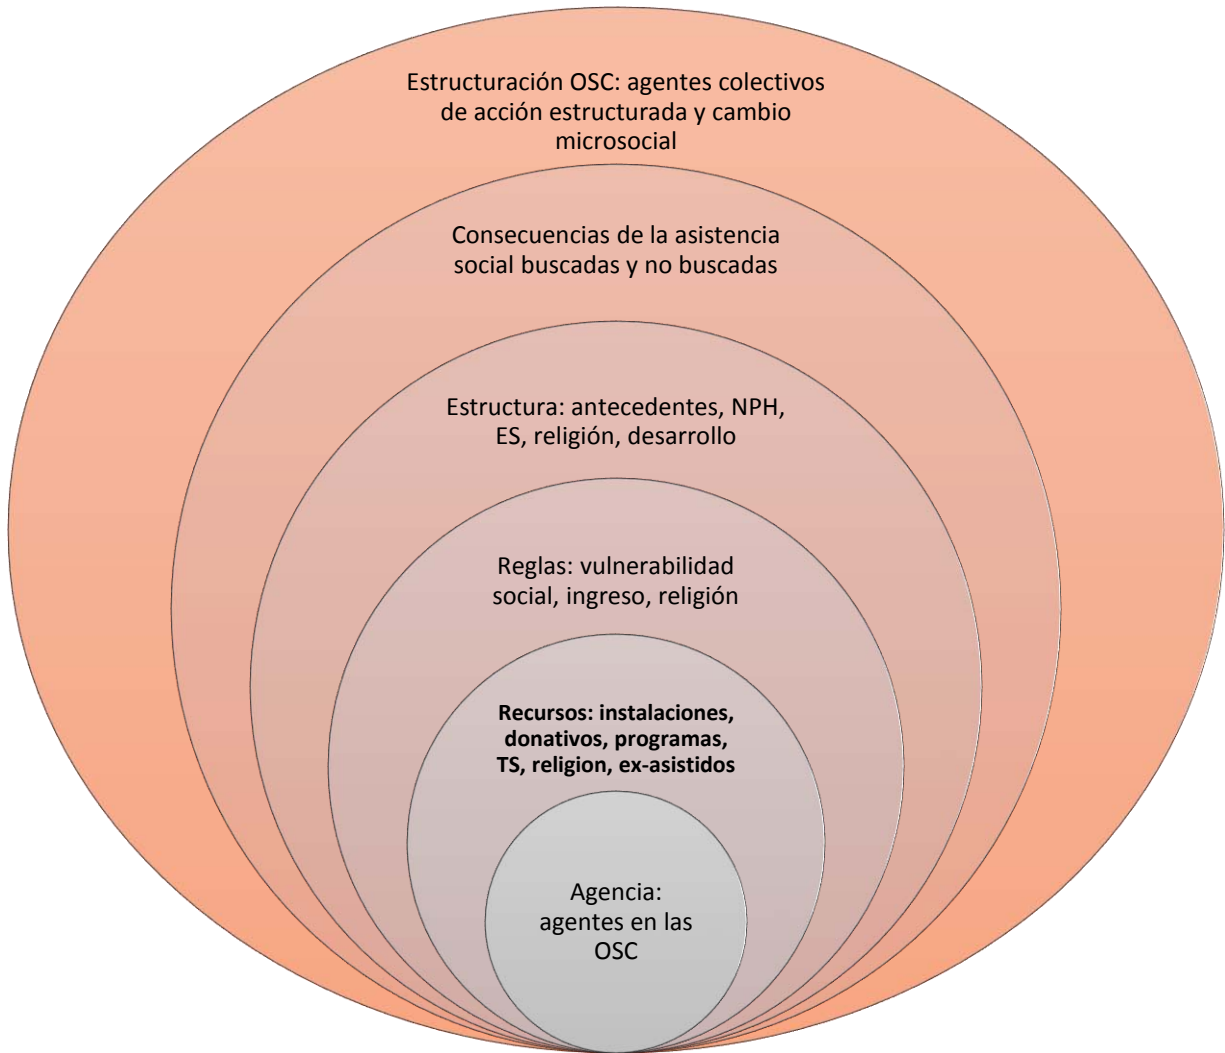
Estructuración OSC: agentes colectivos de acción estructurada y cambio microsocial

Consecuencias de la asistencia social buscadas y no buscadas

Estructura: antecedentes, NPH, ES, religión, desarrollo

Reglas: vulnerabilidad social, ingreso, religión

Recursos: instalaciones, donativos, programas, TS, religion, ex-asistidos

Agencia: agentes en las OSC